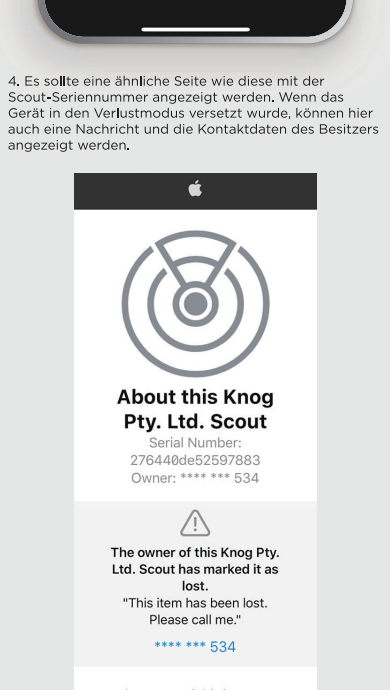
4. Es sollte eine ähnliche Seite wie diese mit der Scout-Seriennummer angezeigt werden. Wenn das Gerät in den Verlustmodus versetzt wurde, können hier auch eine Nachricht und die Kontaktdaten des Besitzers angezeigt werden.

About this Knog Pty. Ltd. Scout

Serial Number: 276440de52597883

Owner: **** *** 534

The owner of this Knog Pty. Ltd. Scout has marked it as lost.

"This item has been lost. Please call me."

**** *** 534